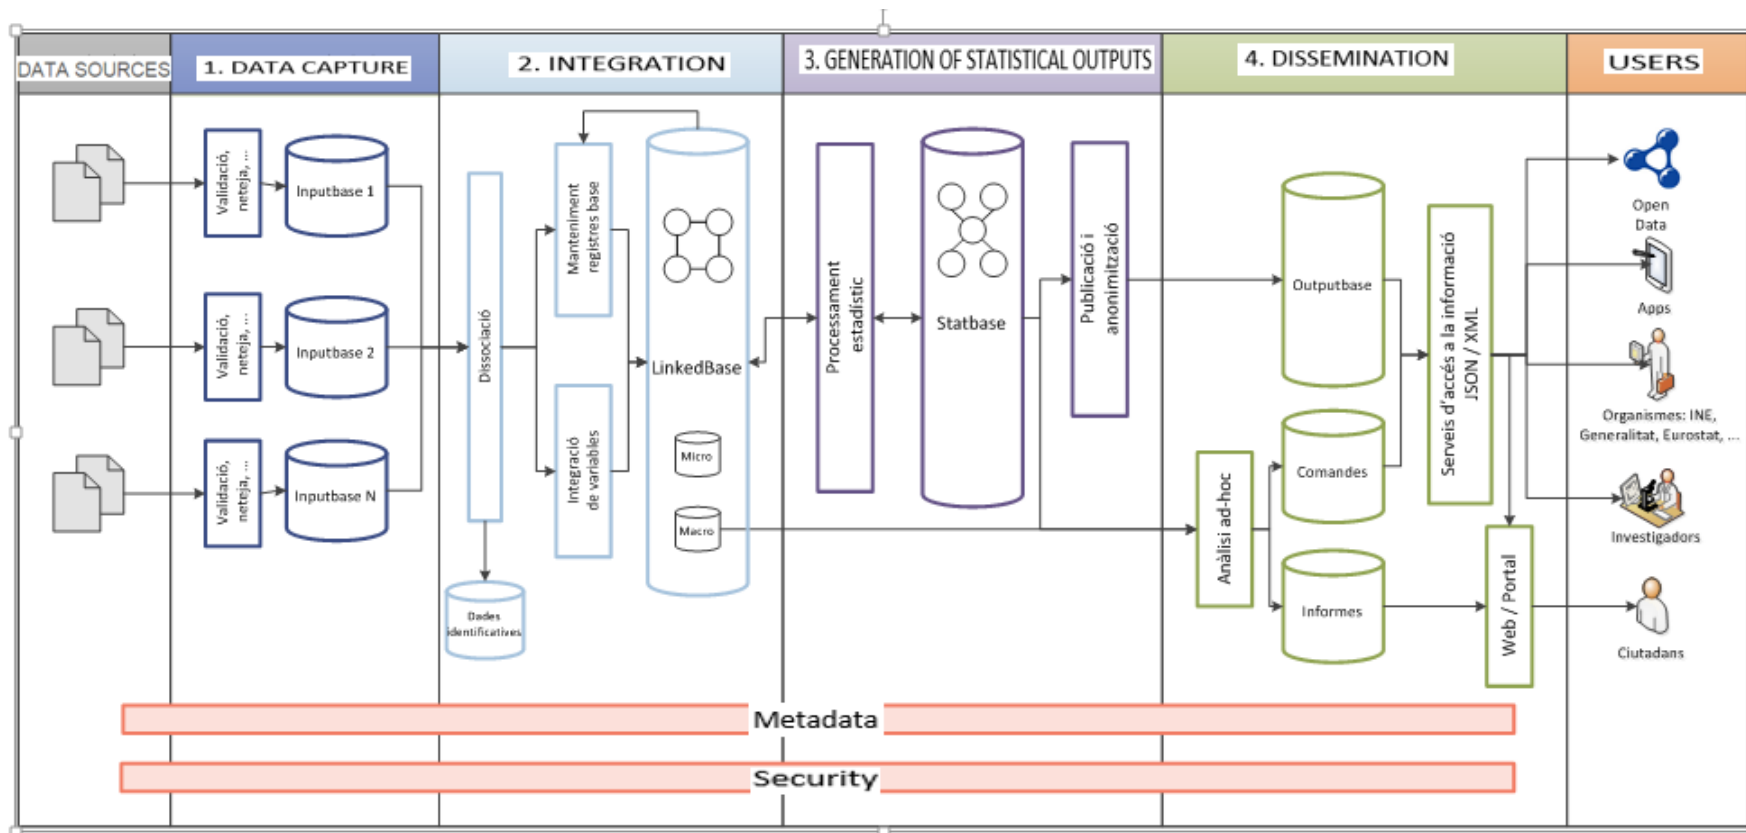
DATA SOURCES
1. DATA CAPTURE
2. INTEGRATION
3. GENERATION OF STATISTICAL OUTPUTS
4. DISSEMINATION
USERS

Validació, neteja, ...
Inputbase 1
Validació, neteja, ...
Inputbase 2
Validació, neteja, ...
Inputbase N

Dissociació
Dades identificatives
Manteniment registres base
Integració de variables
LinkedBase
Micro
Macro

Processament estadístic
Statbase
Publicació i anonimització

Outputbase
Comandes
Informes
Anàlisi ad-hoc
Serveis d'accés a la informació JSON / XML
Web / Portal

Open Data
Apps
Organismes: INE, Generalitat, Eurostat, ...
Investigadors
Ciutadans

Metadata
Security